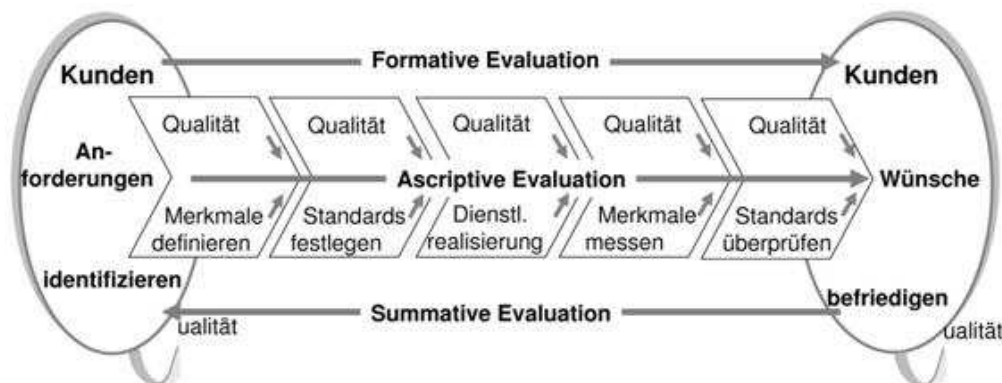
Kunden

Formative Evaluation

Kunden

An-forderungen

Qualität

Merkmale definieren

Qualität

Standards festlegen

Qualität

Dienstl. realisierung

Qualität

Merkmale messen

Qualität

Standards überprüfen

Ascriptive Evaluation

Wünsche

identifizieren

Summative Evaluation

befriedigen

ualität

ualität